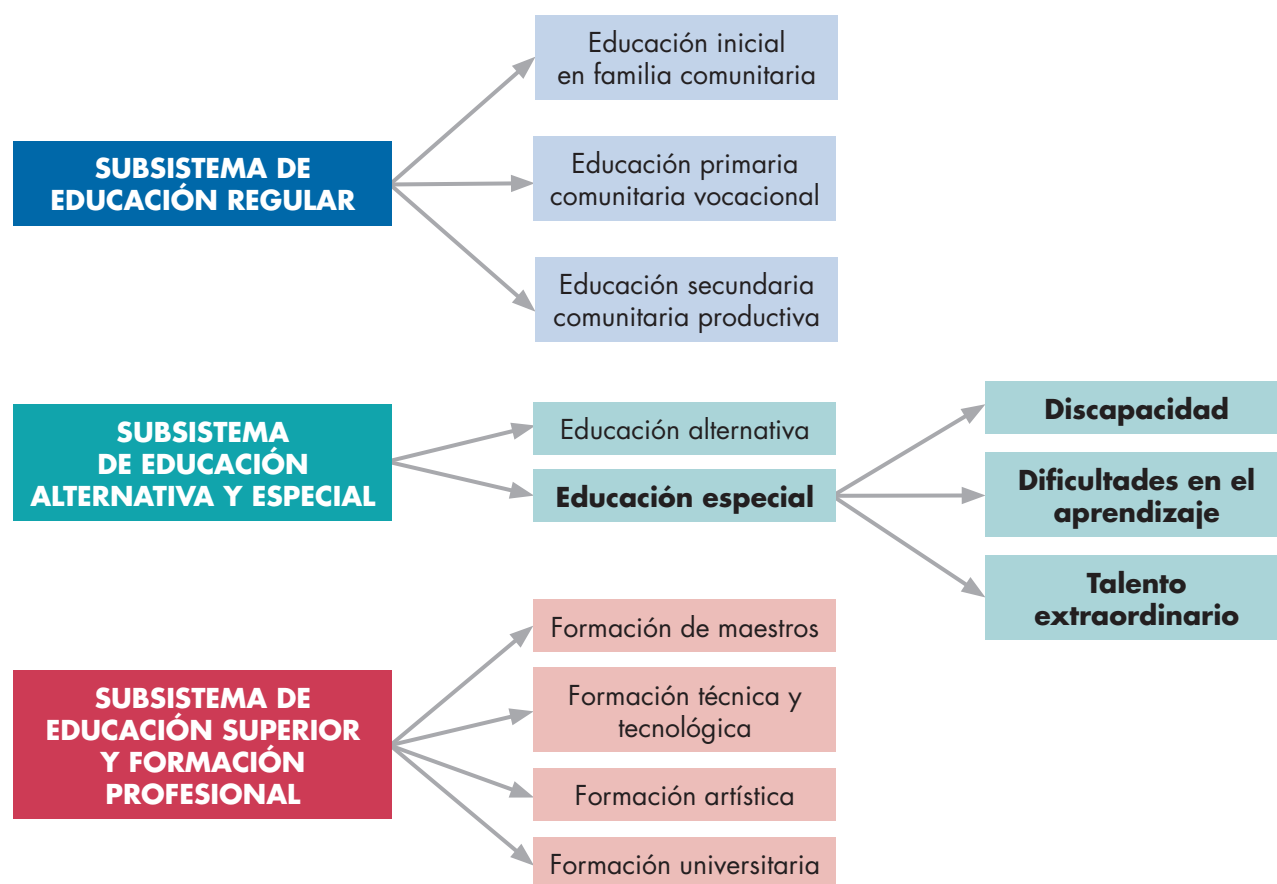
SUBSISTEMA DE EDUCACIÓN REGULAR

Educación inicial en familia comunitaria

Educación primaria comunitaria vocacional

Educación secundaria comunitaria productiva

SUBSISTEMA DE EDUCACIÓN ALTERNATIVA Y ESPECIAL

Educación alternativa

Educación especial

Discapacidad

Dificultades en el aprendizaje

Talento extraordinario

SUBSISTEMA DE EDUCACIÓN SUPERIOR Y FORMACIÓN PROFESIONAL

Formación de maestros

Formación técnica y tecnológica

Formación artística

Formación universitaria